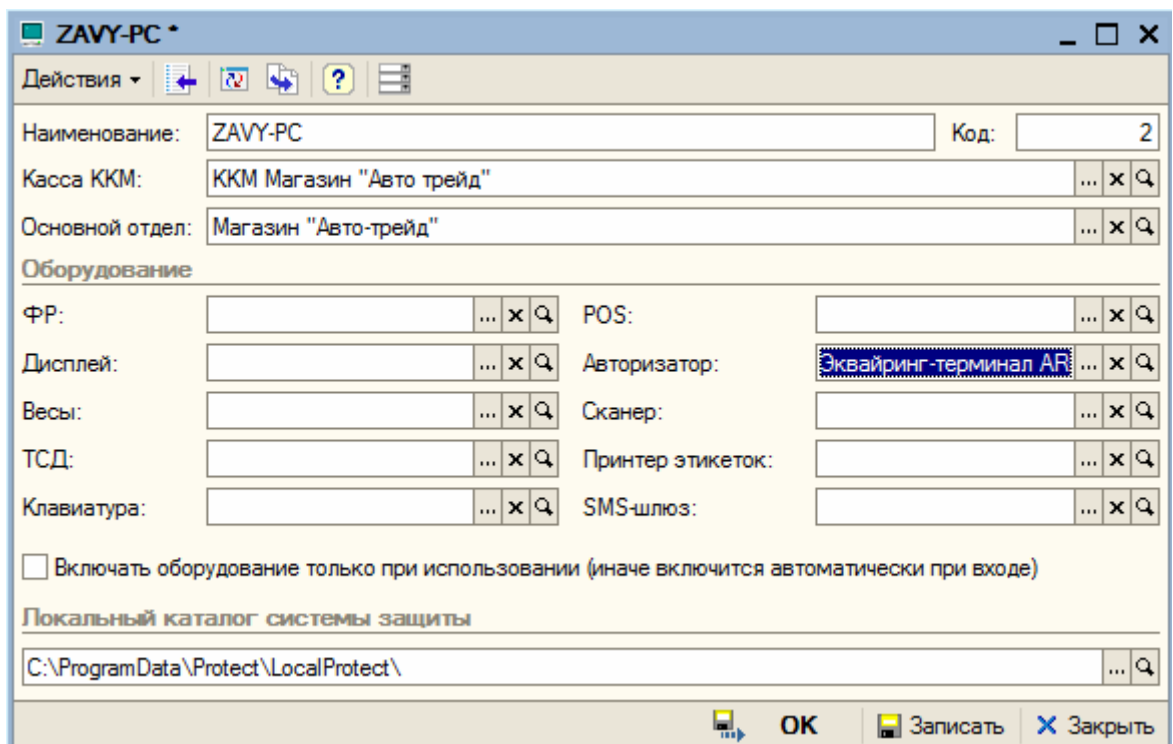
ZAVY-PC *

Действия

Наименование: ZAVY-PC Код: 2

Касса ККМ: ККМ Магазин "Авто трейд"

Основной отдел: Магазин "Авто-трейд"

Оборудование

ФР:

Дисплей:

Весы:

ТСД:

Клавиатура:

POS:

Авторизатор: Эквайринг-терминал AR

Сканер:

Принтер этикеток:

SMS-шлюз:

Включать оборудование только при использовании (иначе включится автоматически при входе)

Локальный каталог системы защиты

C:\ProgramData\Protect\LocalProtect\

OK Записать Закрыть